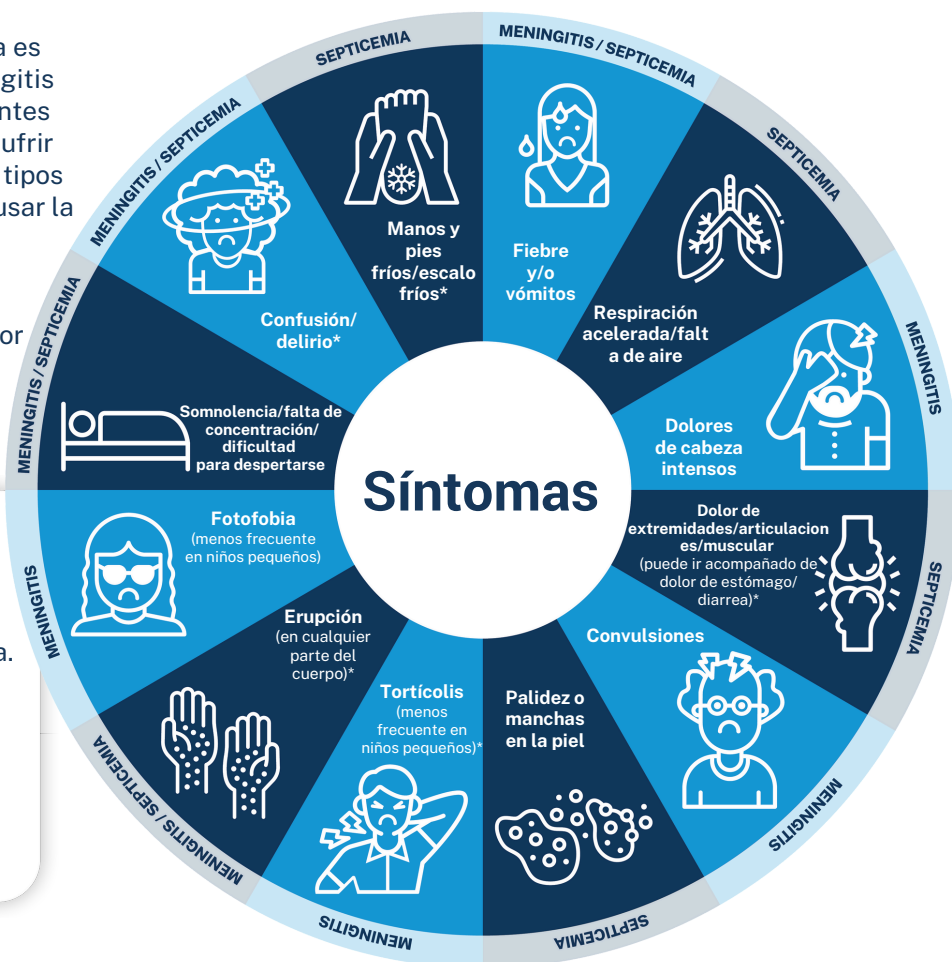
a es
gitis
ntes
ufrir
tipos
usar la

or

a.

Síntomas

MENINGITIS / SEPTICEMIA

Fiebre y/o vómitos

SEPTICEMIA

Respiración acelerada/falta de aire

MENINGITIS

Dolores de cabeza intensos

SEPTICEMIA

Dolor de extremidades/articulaciones/muscular (puede ir acompañado de dolor de estómago/ diarrea)*

MENINGITIS

Convulsiones

SEPTICEMIA

Palidez o manchas en la piel

MENINGITIS

Tortícolis (menos frecuente en niños pequeños)*

MENINGITIS / SEPTICEMIA

Erupción (en cualquier parte del cuerpo)*

MENINGITIS

Fotofobia (menos frecuente en niños pequeños)

MENINGITIS / SEPTICEMIA

Somnolencia/falta de concentración/ dificultad para despertarse

MENINGITIS / SEPTICEMIA

Confusión/ delirio*

SEPTICEMIA

Manos y pies fríos/escalofríos*